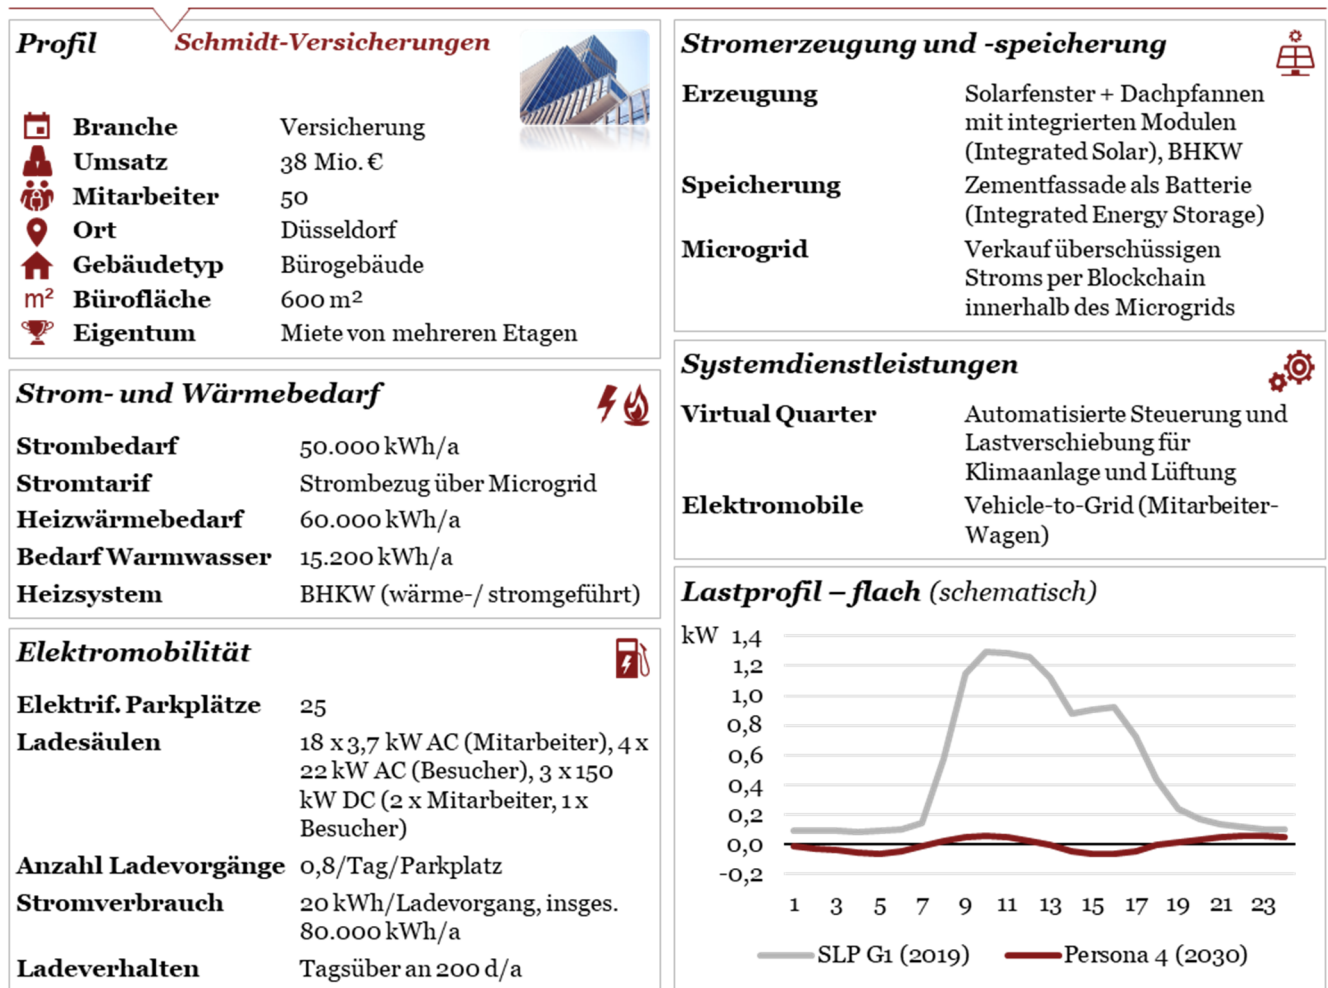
Profil Schmidt-Versicherungen

| | |
|---|---|
| Branche | Versicherung |
| Umsatz | 38 Mio. € |
| Mitarbeiter | 50 |
| Ort | Düsseldorf |
| Gebäudetyp | Bürogebäude |
| m² Bürofläche | 600 m² |
| Eigentum | Miete von mehreren Etagen |

Strom- und Wärmebedarf

| | |
|---|---|
| Strombedarf | 50.000 kWh/a |
| Stromtarif | Strombezug über Microgrid |
| Heizwärmebedarf | 60.000 kWh/a |
| Bedarf Warmwasser | 15.200 kWh/a |
| Heizsystem | BHKW (wärme-/ stromgeführt) |

Elektromobilität

| | |
|---|---|
| Elektrif. Parkplätze | 25 |
| Ladesäulen | 18 x 3,7 kW AC (Mitarbeiter), 4 x 22 kW AC (Besucher), 3 x 150 kW DC (2 x Mitarbeiter, 1 x Besucher) |
| Anzahl Ladevorgänge | 0,8/Tag/Parkplatz |
| Stromverbrauch | 20 kWh/Ladevorgang, insges. 80.000 kWh/a |
| Ladeverhalten | Tagsüber an 200 d/a |

Stromerzeugung und -speicherung

| | |
|---|---|
| Erzeugung | Solarfenster + Dachpfannen mit integrierten Modulen (Integrated Solar), BHKW |
| Speicherung | Zementfassade als Batterie (Integrated Energy Storage) |
| Microgrid | Verkauf überschüssigen Stroms per Blockchain innerhalb des Microgrids |

Systemdienstleistungen

| | |
|---|---|
| Virtual Quarter | Automatisierte Steuerung und Lastverschiebung für Klimaanlage und Lüftung |
| Elektromobile | Vehicle-to-Grid (Mitarbeiter-Wagen) |

Lastprofil – flach (schematisch)

kW 1,4 1,2 1,0 0,8 0,6 0,4 0,2 0,0 -0,2

1 3 5 7 9 11 13 15 17 19 21 23

SLP G1 (2019) Persona 4 (2030)